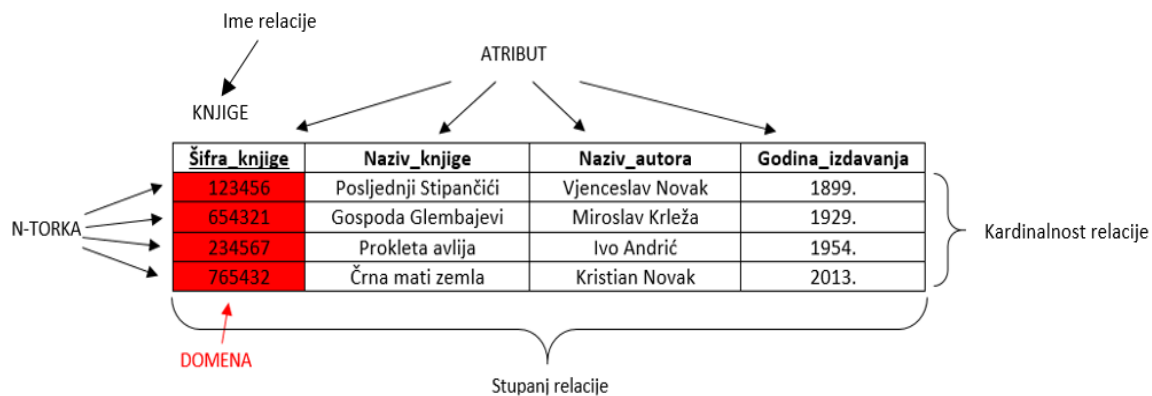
Ime relacije

ATRIBUT

KNJIGE

| Šifra_knjige | Naziv_knjige | Naziv_autora | Godina_izdavanja |
|---|---|---|---|
| 123456 | Posljednji Stipančići | Vjenceslav Novak | 1899. |
| 654321 | Gospoda Glembajevi | Miroslav Krleža | 1929. |
| 234567 | Prokleta avlija | Ivo Andrić | 1954. |
| 765432 | Črna mati zemla | Kristian Novak | 2013. |

N-TORKA

Kardinalnost relacije

DOMENA

Stupanj relacije